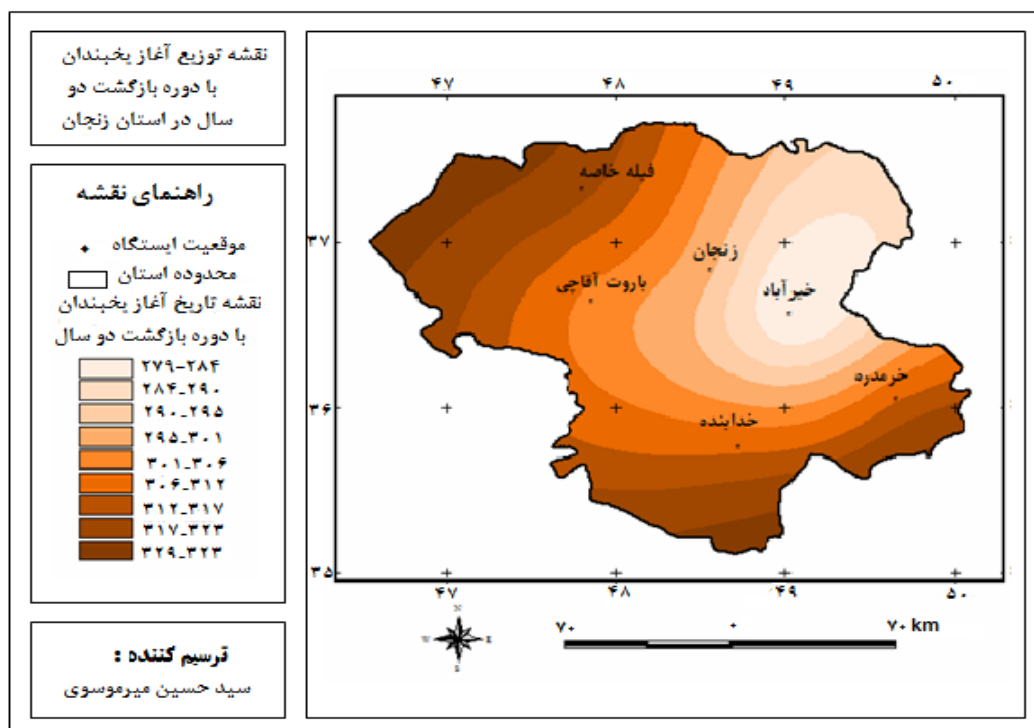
نقشه توزیع آغاز یخبندان
با دوره بازگشت دو
سال در استان زنجان

راهنمای نقشه

موقعیت ایستگاه
محدوده استان
نقشه تاریخ آغاز یخبندان
با دوره بازگشت دو سال

۲۷۹-۲۸۴
۲۸۴-۲۹۰
۲۹۰-۲۹۵
۲۹۵-۳۰۱
۳۰۱-۳۰۶
۳۰۶-۳۱۲
۳۱۲-۳۱۷
۳۱۷-۳۲۳
۳۲۹-۳۲۳

ترسیم کننده :
سید حسین میرموسوی

۴۷ ۴۸ ۴۹ ۵۰

۳۷
۳۶
۳۵

قیله خاصه
زنجان
باروت آقاجی
خیرآباد
خرمدره
خدابنده

۴۷ ۴۸ ۴۹ ۵۰

N
W E
S

۷۰ ۰ ۷۰ km